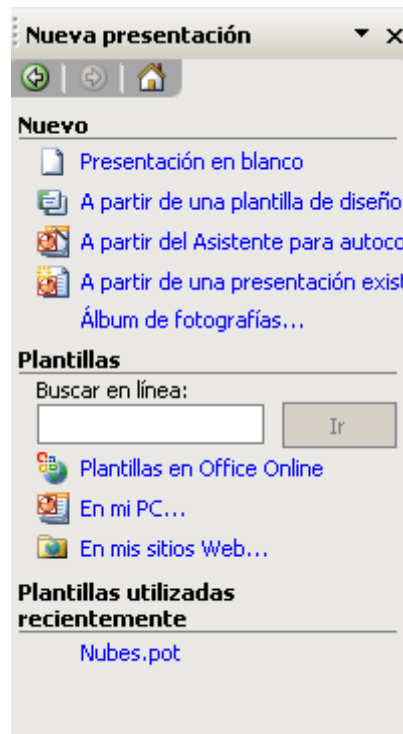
Nueva presentación ▼ ×

Nuevo

Presentación en blanco

A partir de una plantilla de diseño

A partir del Asistente para autoco

A partir de una presentación exis

Álbum de fotografías...

Plantillas

Buscar en línea:

Ir

Plantillas en Office Online

En mi PC...

En mis sitios Web...

Plantillas utilizadas recientemente

Nubes.pot